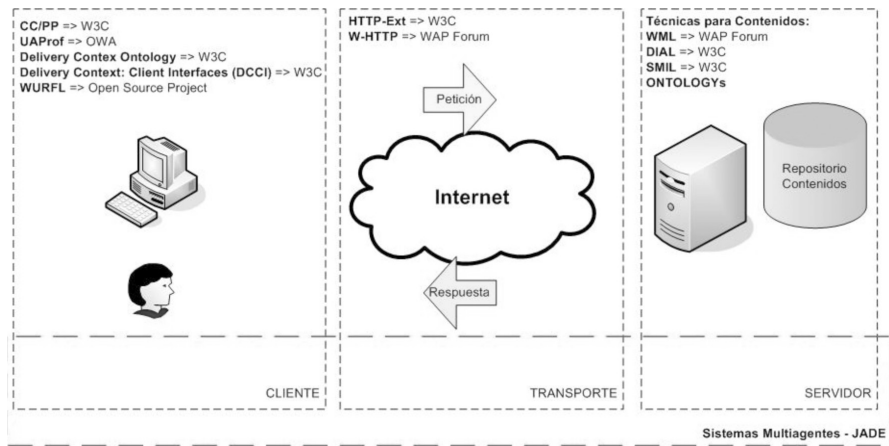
CC/PP => W3C
UAProf => OWA
Delivery Contex Ontology => W3C
Delivery Context: Client Interfaces (DCCI) => W3C
WURFL => Open Source Project

CLIENTE

HTTP-Ext => W3C
W-HTTP => WAP Forum

Petición

Internet

Respuesta

TRANSPORTE

Técnicas para Contenidos:
WML => WAP Forum
DIAL => W3C
SMIL => W3C
ONTOLOGYs

Repositorio Contenidos

SERVIDOR

Sistemas Multiagentes - JADE